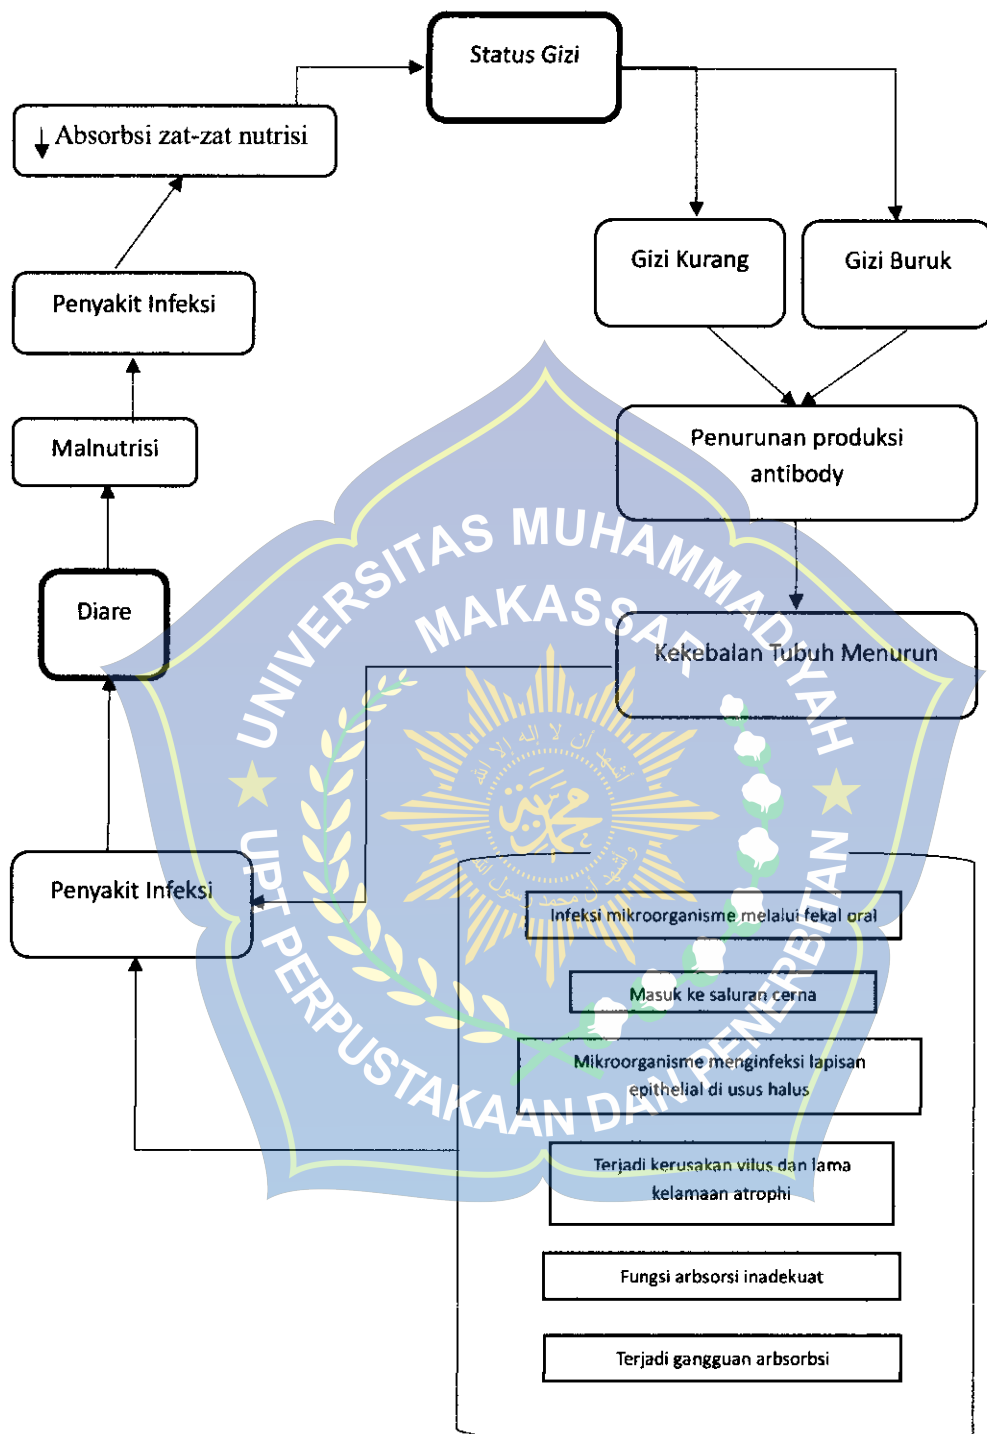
Status Gizi

↓ Absorbsi zat-zat nutrisi

Gizi Kurang

Gizi Buruk

Penyakit Infeksi

Malnutrisi

Penurunan produksi antibody

UNIVERSITAS MUHAMMADIYAH MAKASSAR

Diare

Kekebalan Tubuh Menurun

UPT PERPUSTAKAAN DAN PENERBITAN

Penyakit Infeksi

Infeksi mikroorganisme melalui fekal oral

Masuk ke saluran cerna

Mikroorganisme menginfeksi lapisan epithelial di usus halus

Terjadi kerusakan vilus dan lama kelamaan atrophi

Fungsi arbsorsi inadekuat

Terjadi gangguan arbsorbsi